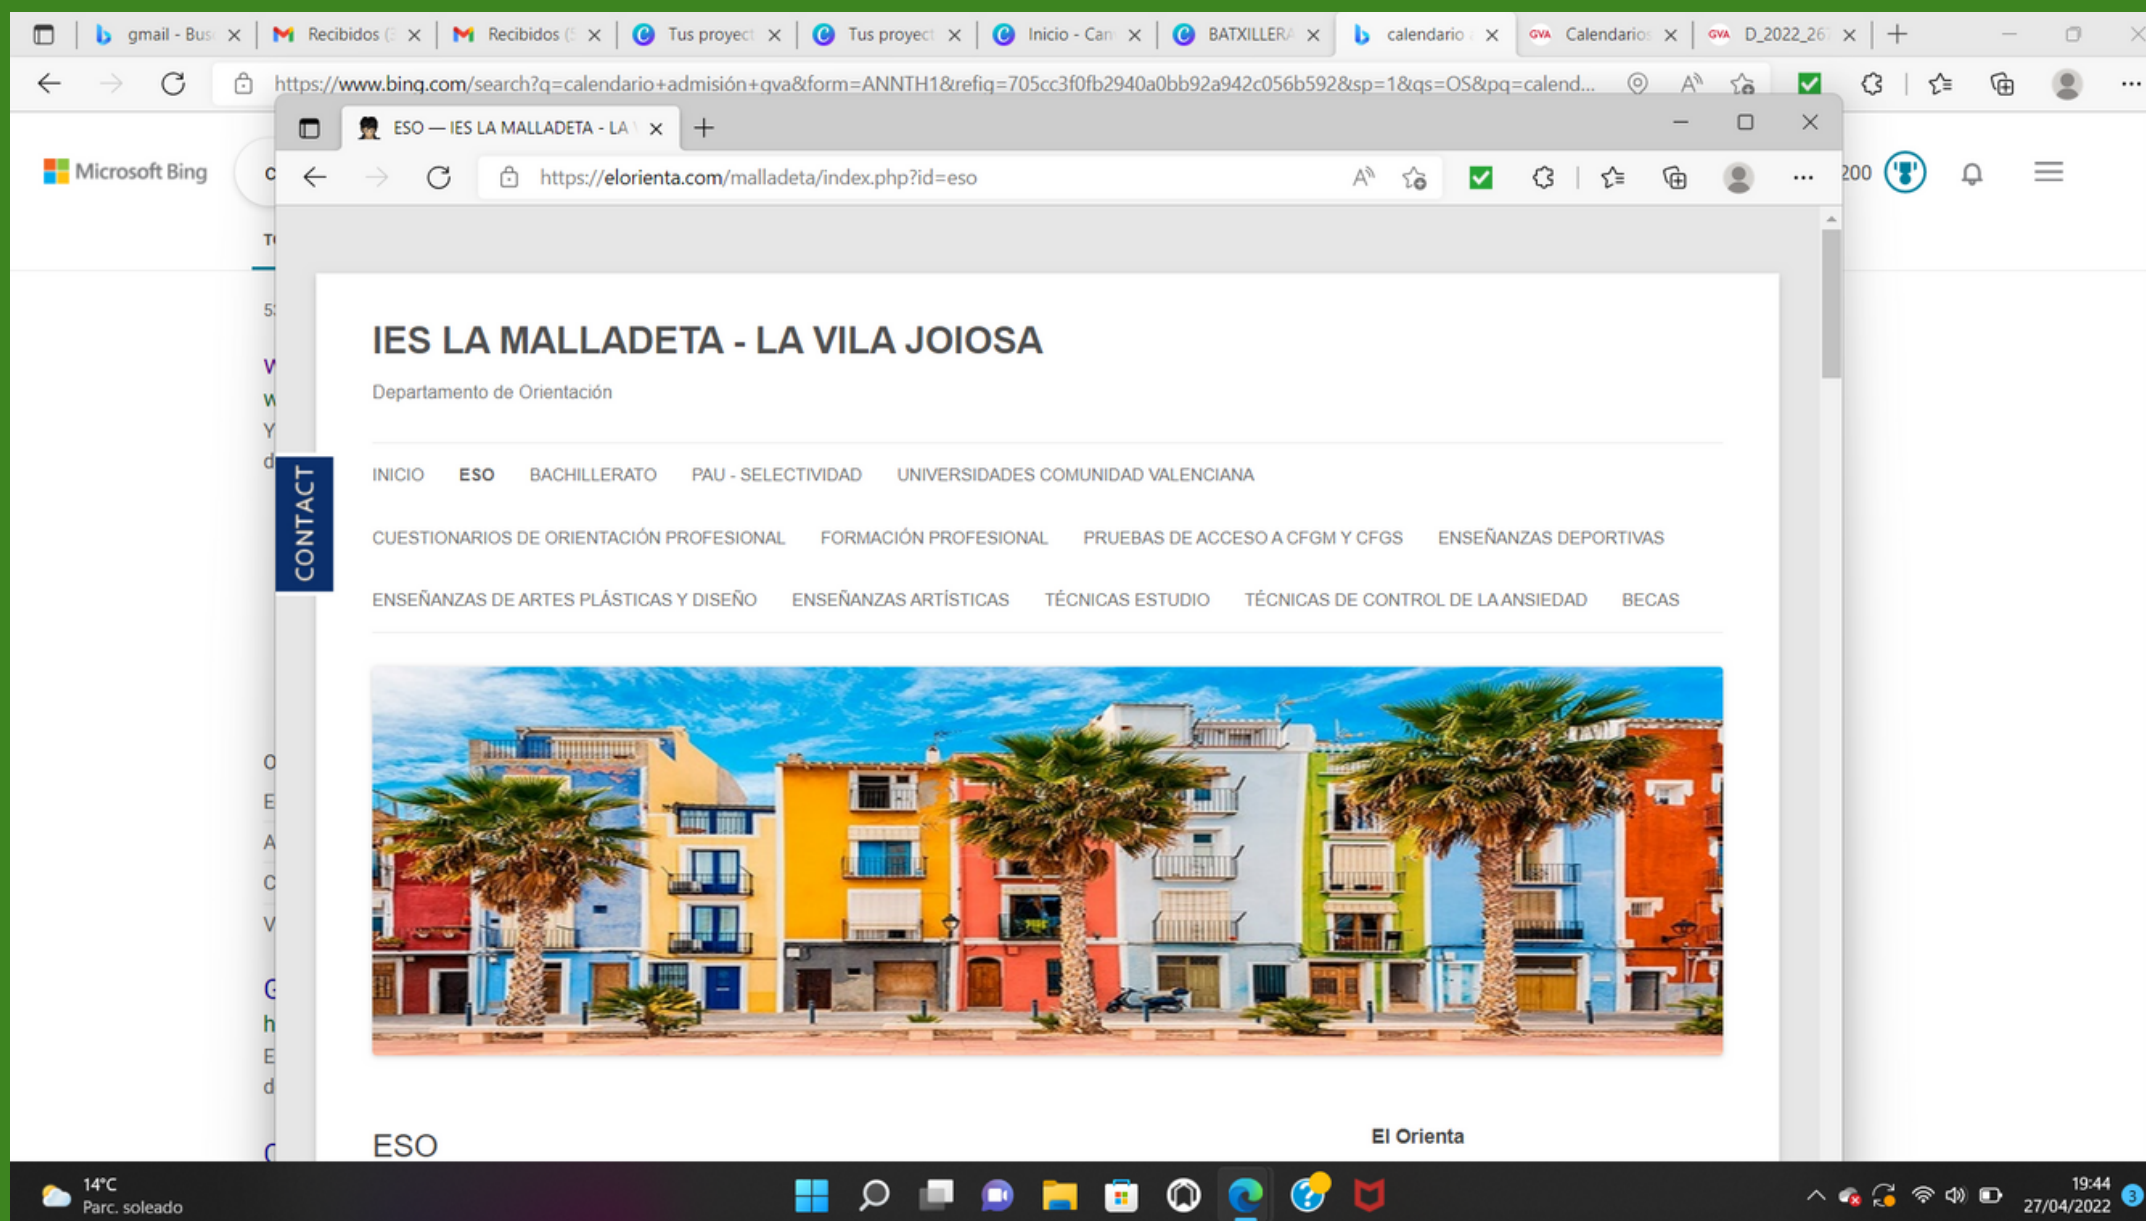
gmail - Bus | Recibidos | Recibidos | Tus proyect | Tus proyect | Inicio - Can | BATXILLERA | calendario | Calendario | D_2022_26

https://www.bing.com/search?q=calendario+admisión+gva&form=ANNTH1&refig=705cc3f0fb2940a0bb92a942c056b592&sp=1&qs=OS&pq=calend...

Microsoft Bing

200

ESO — IES LA MALLADETA - LA

https://elorienta.com/malladeta/index.php?id=eso

CONTACT

IES LA MALLADETA - LA VILA JOIOSA

Departamento de Orientación

INICIO ESO BACHILLERATO PAU - SELECTIVIDAD UNIVERSIDADES COMUNIDAD VALENCIANA

CUESTIONARIOS DE ORIENTACIÓN PROFESIONAL FORMACIÓN PROFESIONAL PRUEBAS DE ACCESO A CFGM Y CFGS ENSEÑANZAS DEPORTIVAS

ENSEÑANZAS DE ARTES PLÁSTICAS Y DISEÑO ENSEÑANZAS ARTÍSTICAS TÉCNICAS ESTUDIO TÉCNICAS DE CONTROL DE LA ANSIEDAD BECAS

ESO

El Orienta

14°C
Parc. soleado

19:44
27/04/2022